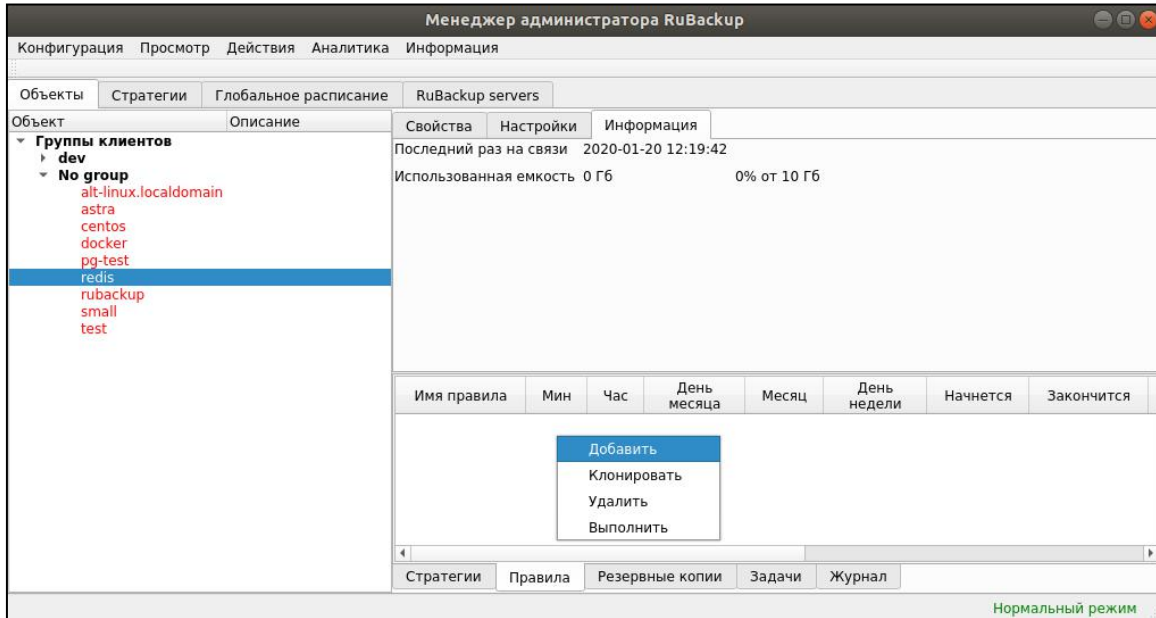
Менеджер администратора RuBackup

Конфигурация Просмотр Действия Аналитика Информация

Объекты Стратегии Глобальное расписание RuBackup servers

Объект Описание

Группы клиентов
dev
No group
alt-linux.localdomain
astra
centos
docker
pg-test
redis
rubackup
small
test

Свойства Настройки Информация

Последний раз на связи 2020-01-20 12:19:42

Использованная емкость 0 Гб 0% от 10 Гб

| Имя правила | Мин | Час | День месяца | Месяц | День недели | Начнется | Закончится |
|---|---|---|---|---|---|---|---|

Добавить
Клонировать
Удалить
Выполнить

Стратегии Правила Резервные копии Задачи Журнал

Нормальный режим